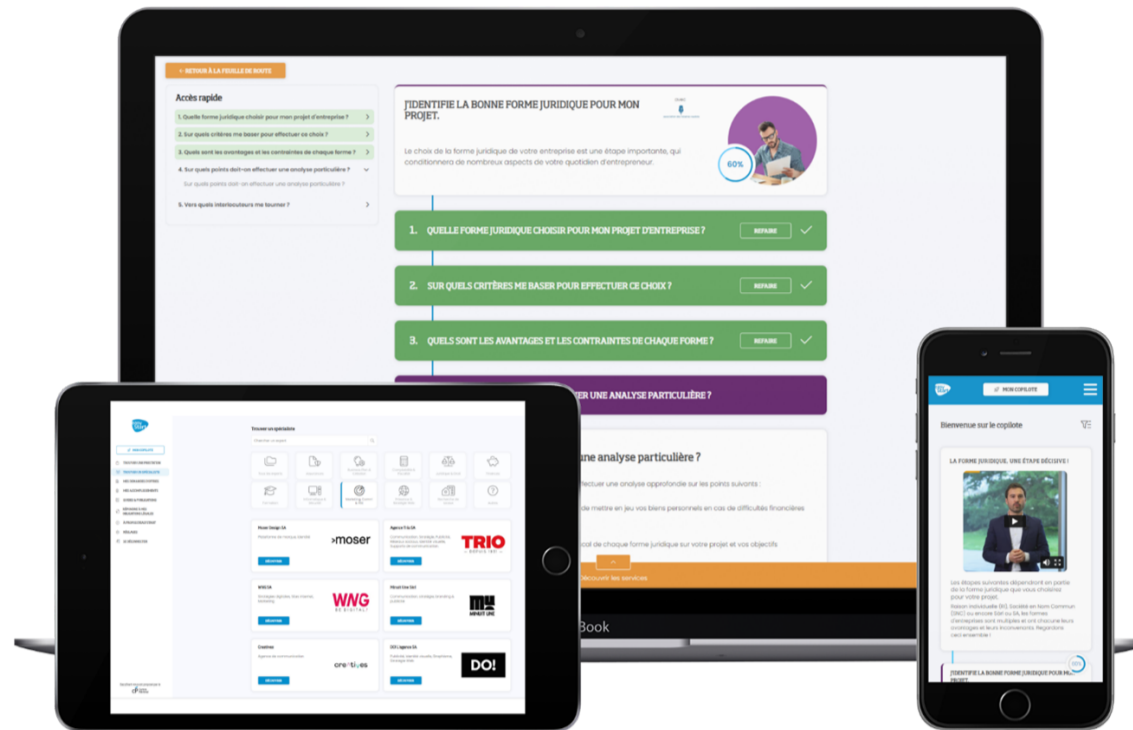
← RETOUR À LA FEUILLE DE ROUTE

Accès rapide

1. Quelle forme juridique choisir pour mon projet d'entreprise ?

2. Sur quels critères me baser pour effectuer ce choix ?

3. Quels sont les avantages et les contraintes de chaque forme ?

4. Sur quels points doit-on effectuer une analyse particulière ?

Sur quels points doit-on effectuer une analyse particulière ?

5. Vers quels interlocuteurs me tourner ?

J'IDENTIFIE LA BONNE FORME JURIDIQUE POUR MON PROJET.

Le choix de la forme juridique de votre entreprise est une étape importante, qui conditionnera de nombreux aspects de votre quotidien d'entrepreneur.

60%

1. QUELLE FORME JURIDIQUE CHOISIR POUR MON PROJET D'ENTREPRISE ?

REFAIRE

2. SUR QUELS CRITÈRES ME BASER POUR EFFECTUER CE CHOIX ?

REFAIRE

3. QUELS SONT LES AVANTAGES ET LES CONTRAINTES DE CHAQUE FORME ?

REFAIRE

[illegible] UNE ANALYSE PARTICULIÈRE ?

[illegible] une analyse particulière ?

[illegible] effectuer une analyse approfondie sur les points suivants :

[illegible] de mettre en jeu vos biens personnels en cas de difficultés financières

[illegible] cal de chaque forme juridique sur votre projet et vos objectifs

Découvrir les services

Book

Trouver un spécialiste

Moser Design SA

>moser

Agence Trio SA

TRIO

WNG SA

WNG

Minuit Une Sàrl

Creatives

cre·tives

DO! Agence SA

DO!

MON COPILOTE

Bienvenue sur le copilote

LA FORME JURIDIQUE, UNE ÉTAPE DÉCISIVE !

Les étapes suivantes dépendent en partie de la forme juridique que vous choisirez pour votre projet.

Raison individuelle (RI), Société en Nom Commun (SNC) ou encore Sàrl ou SA, les formes d'entreprises sont multiples et ont chacune leurs avantages et leurs inconvénients. Regardons ceci ensemble !

J'IDENTIFIE LA BONNE FORME JURIDIQUE POUR MON PROJET.

60%